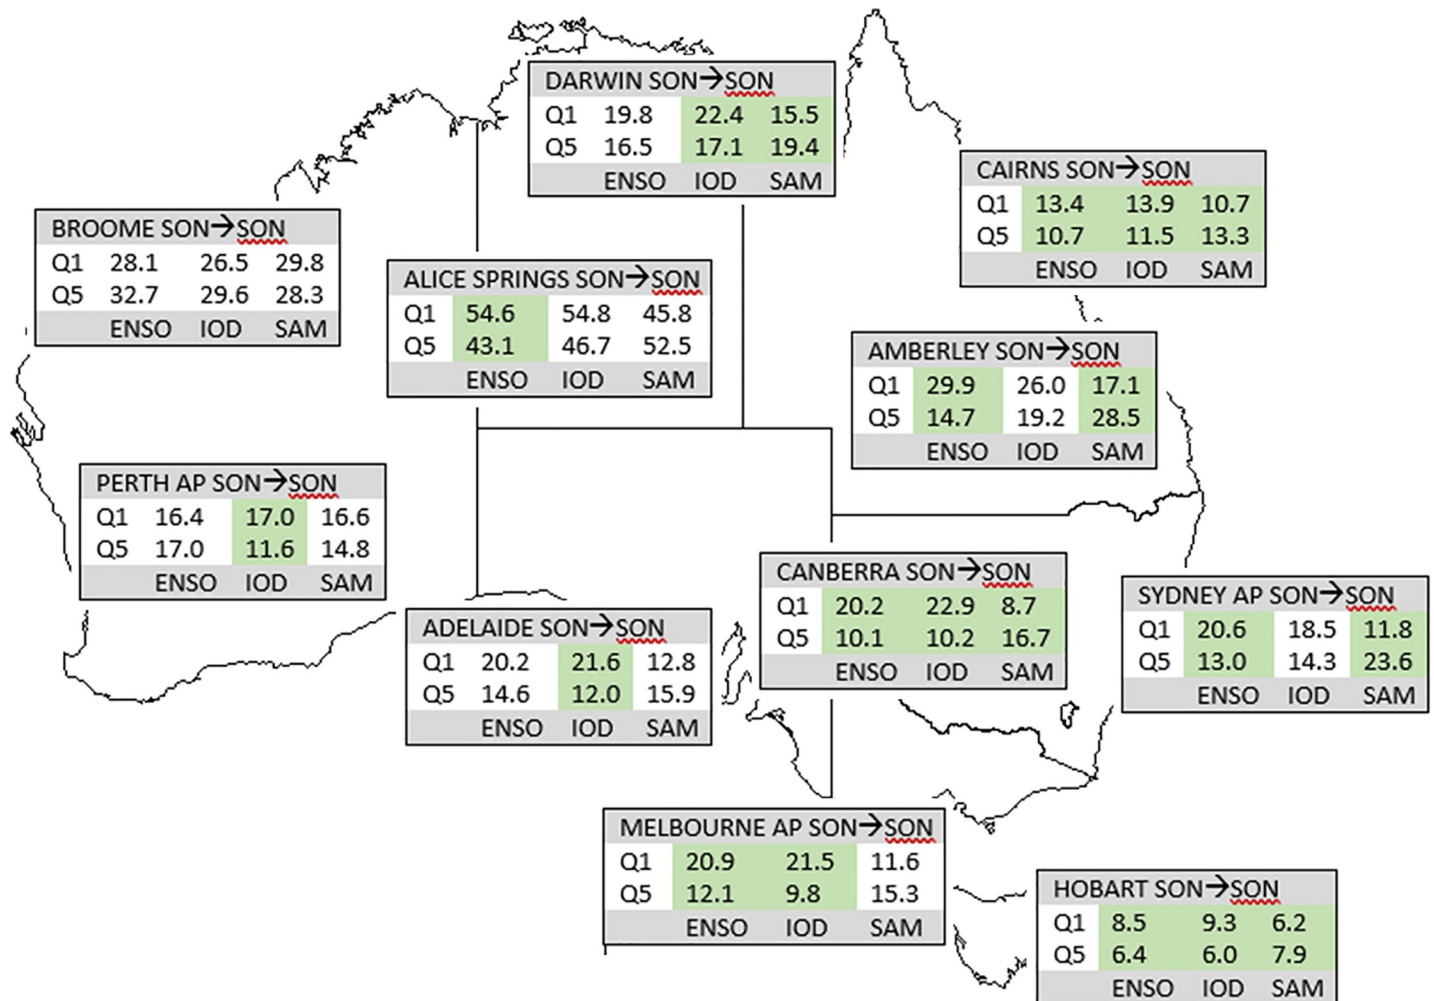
DARWIN SON→SON

| | | | |
|---|---|---|---|
| Q1 | 19.8 | 22.4 | 15.5 |
| Q5 | 16.5 | 17.1 | 19.4 |
| | ENSO | IOD | SAM |

CAIRNS SON→SON

| | | | |
|---|---|---|---|
| Q1 | 13.4 | 13.9 | 10.7 |
| Q5 | 10.7 | 11.5 | 13.3 |
| | ENSO | IOD | SAM |

BROOME SON→SON

| | | | |
|---|---|---|---|
| Q1 | 28.1 | 26.5 | 29.8 |
| Q5 | 32.7 | 29.6 | 28.3 |
| | ENSO | IOD | SAM |

ALICE SPRINGS SON→SON

| | | | |
|---|---|---|---|
| Q1 | 54.6 | 54.8 | 45.8 |
| Q5 | 43.1 | 46.7 | 52.5 |
| | ENSO | IOD | SAM |

AMBERLEY SON→SON

| | | | |
|---|---|---|---|
| Q1 | 29.9 | 26.0 | 17.1 |
| Q5 | 14.7 | 19.2 | 28.5 |
| | ENSO | IOD | SAM |

PERTH AP SON→SON

| | | | |
|---|---|---|---|
| Q1 | 16.4 | 17.0 | 16.6 |
| Q5 | 17.0 | 11.6 | 14.8 |
| | ENSO | IOD | SAM |

CANBERRA SON→SON

| | | | |
|---|---|---|---|
| Q1 | 20.2 | 22.9 | 8.7 |
| Q5 | 10.1 | 10.2 | 16.7 |
| | ENSO | IOD | SAM |

SYDNEY AP SON→SON

| | | | |
|---|---|---|---|
| Q1 | 20.6 | 18.5 | 11.8 |
| Q5 | 13.0 | 14.3 | 23.6 |
| | ENSO | IOD | SAM |

ADELAIDE SON→SON

| | | | |
|---|---|---|---|
| Q1 | 20.2 | 21.6 | 12.8 |
| Q5 | 14.6 | 12.0 | 15.9 |
| | ENSO | IOD | SAM |

MELBOURNE AP SON→SON

| | | | |
|---|---|---|---|
| Q1 | 20.9 | 21.5 | 11.6 |
| Q5 | 12.1 | 9.8 | 15.3 |
| | ENSO | IOD | SAM |

HOBART SON→SON

| | | | |
|---|---|---|---|
| Q1 | 8.5 | 9.3 | 6.2 |
| Q5 | 6.4 | 6.0 | 7.9 |
| | ENSO | IOD | SAM |